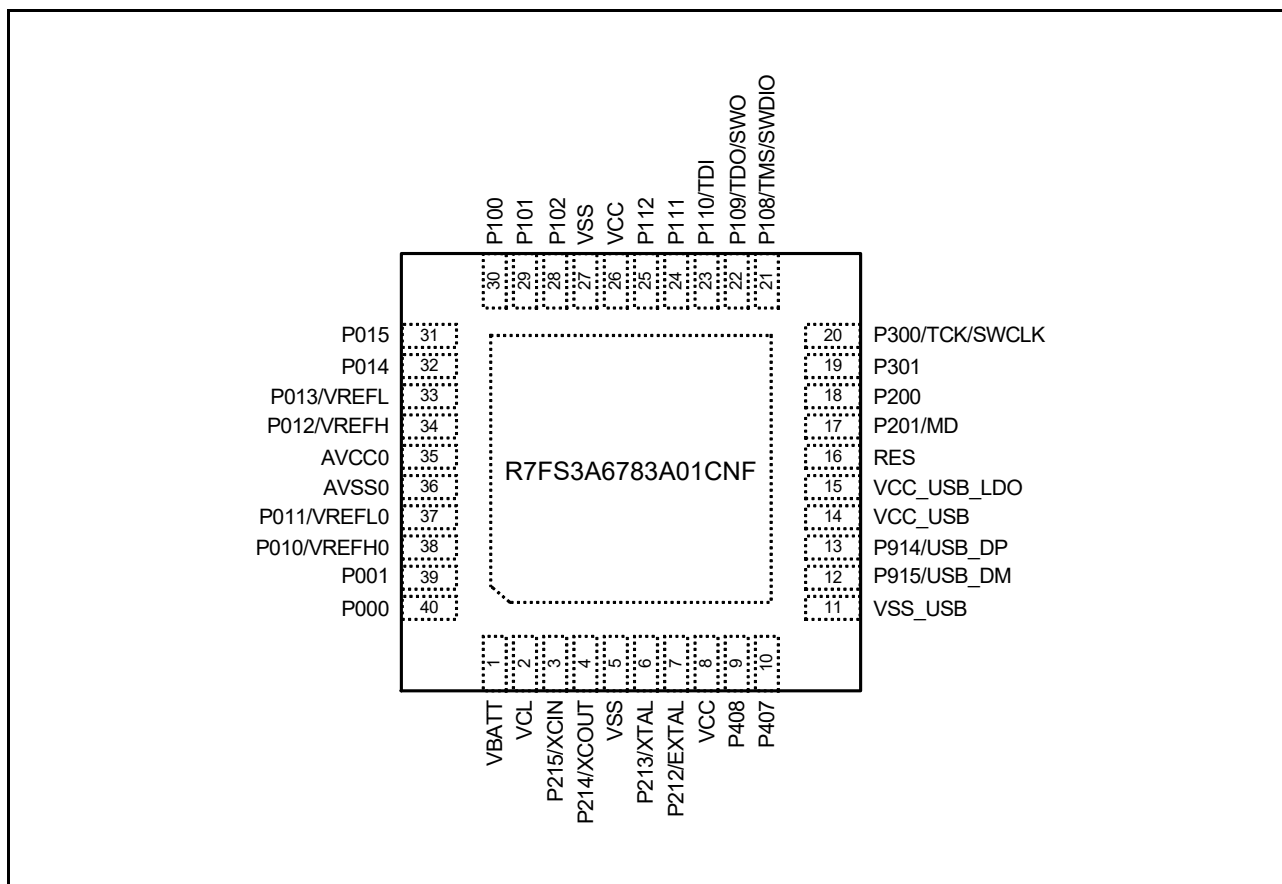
P100 P101 P102 VSS VCC P112 P111 P110/TDI P109/TDO/SWO P108/TMS/SWDIO

30 29 28 27 26 25 24 23 22 21

P015 31
P014 32
P013/VREFL 33
P012/VREFH 34
AVCC0 35
AVSS0 36
P011/VREFL0 37
P010/VREFH0 38
P001 39
P000 40

R7FS3A6783A01CNF

20 P300/TCK/SWCLK
19 P301
18 P200
17 P201/MD
16 RES
15 VCC_USB_LDO
14 VCC_USB
13 P914/USB_DP
12 P915/USB_DM
11 VSS_USB

1 2 3 4 5 6 7 8 9 10

VBATT VCL P215/XCIN P214/XCOUT VSS P213/XTAL P212/EXTAL VCC P408 P407